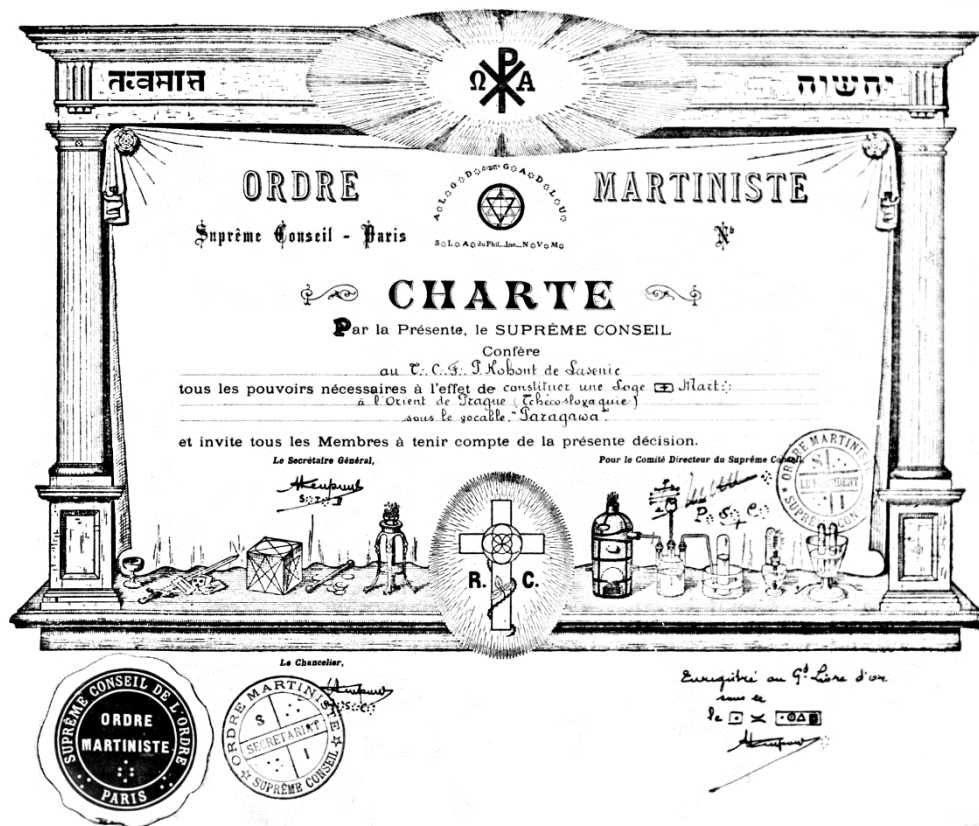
तत्वमात्र

Ω A

יהשוה

ORDRE

A∴L∴G∴D∴G∴A∴D∴L∴U∴

S∴L∴A∴du Phil∴Inc∴N∴V∴M∴

MARTINISTE

Suprême Conseil - Paris

No

CHARTE

Par la Présente, le SUPRÊME CONSEIL

Confère

au T∴C∴F∴ J. Kohout de Lasenic

tous les pouvoirs nécessaires à l'effet de constituer une Loge ⊞ Mart∴

à l'Orient de Prague (Tchécoslovaquie)

sous le vocable "Paragawa".

et invite tous les Membres à tenir compte de la présente décision.

Le Secrétaire Général,

Pour le Comité Directeur du Suprême Conseil

ORDRE MARTINISTE

S I

LE PRÉSIDENT

SUPRÊME CONSEIL

R. C.

Le Chancelier,

SUPRÊME CONSEIL DE L'ORDRE

ORDRE MARTINISTE

PARIS

ORDRE MARTINISTE

S I

SECRÉTARIAT

SUPRÊME CONSEIL

Enregistré au Gd Livre d'or

sous le

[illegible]